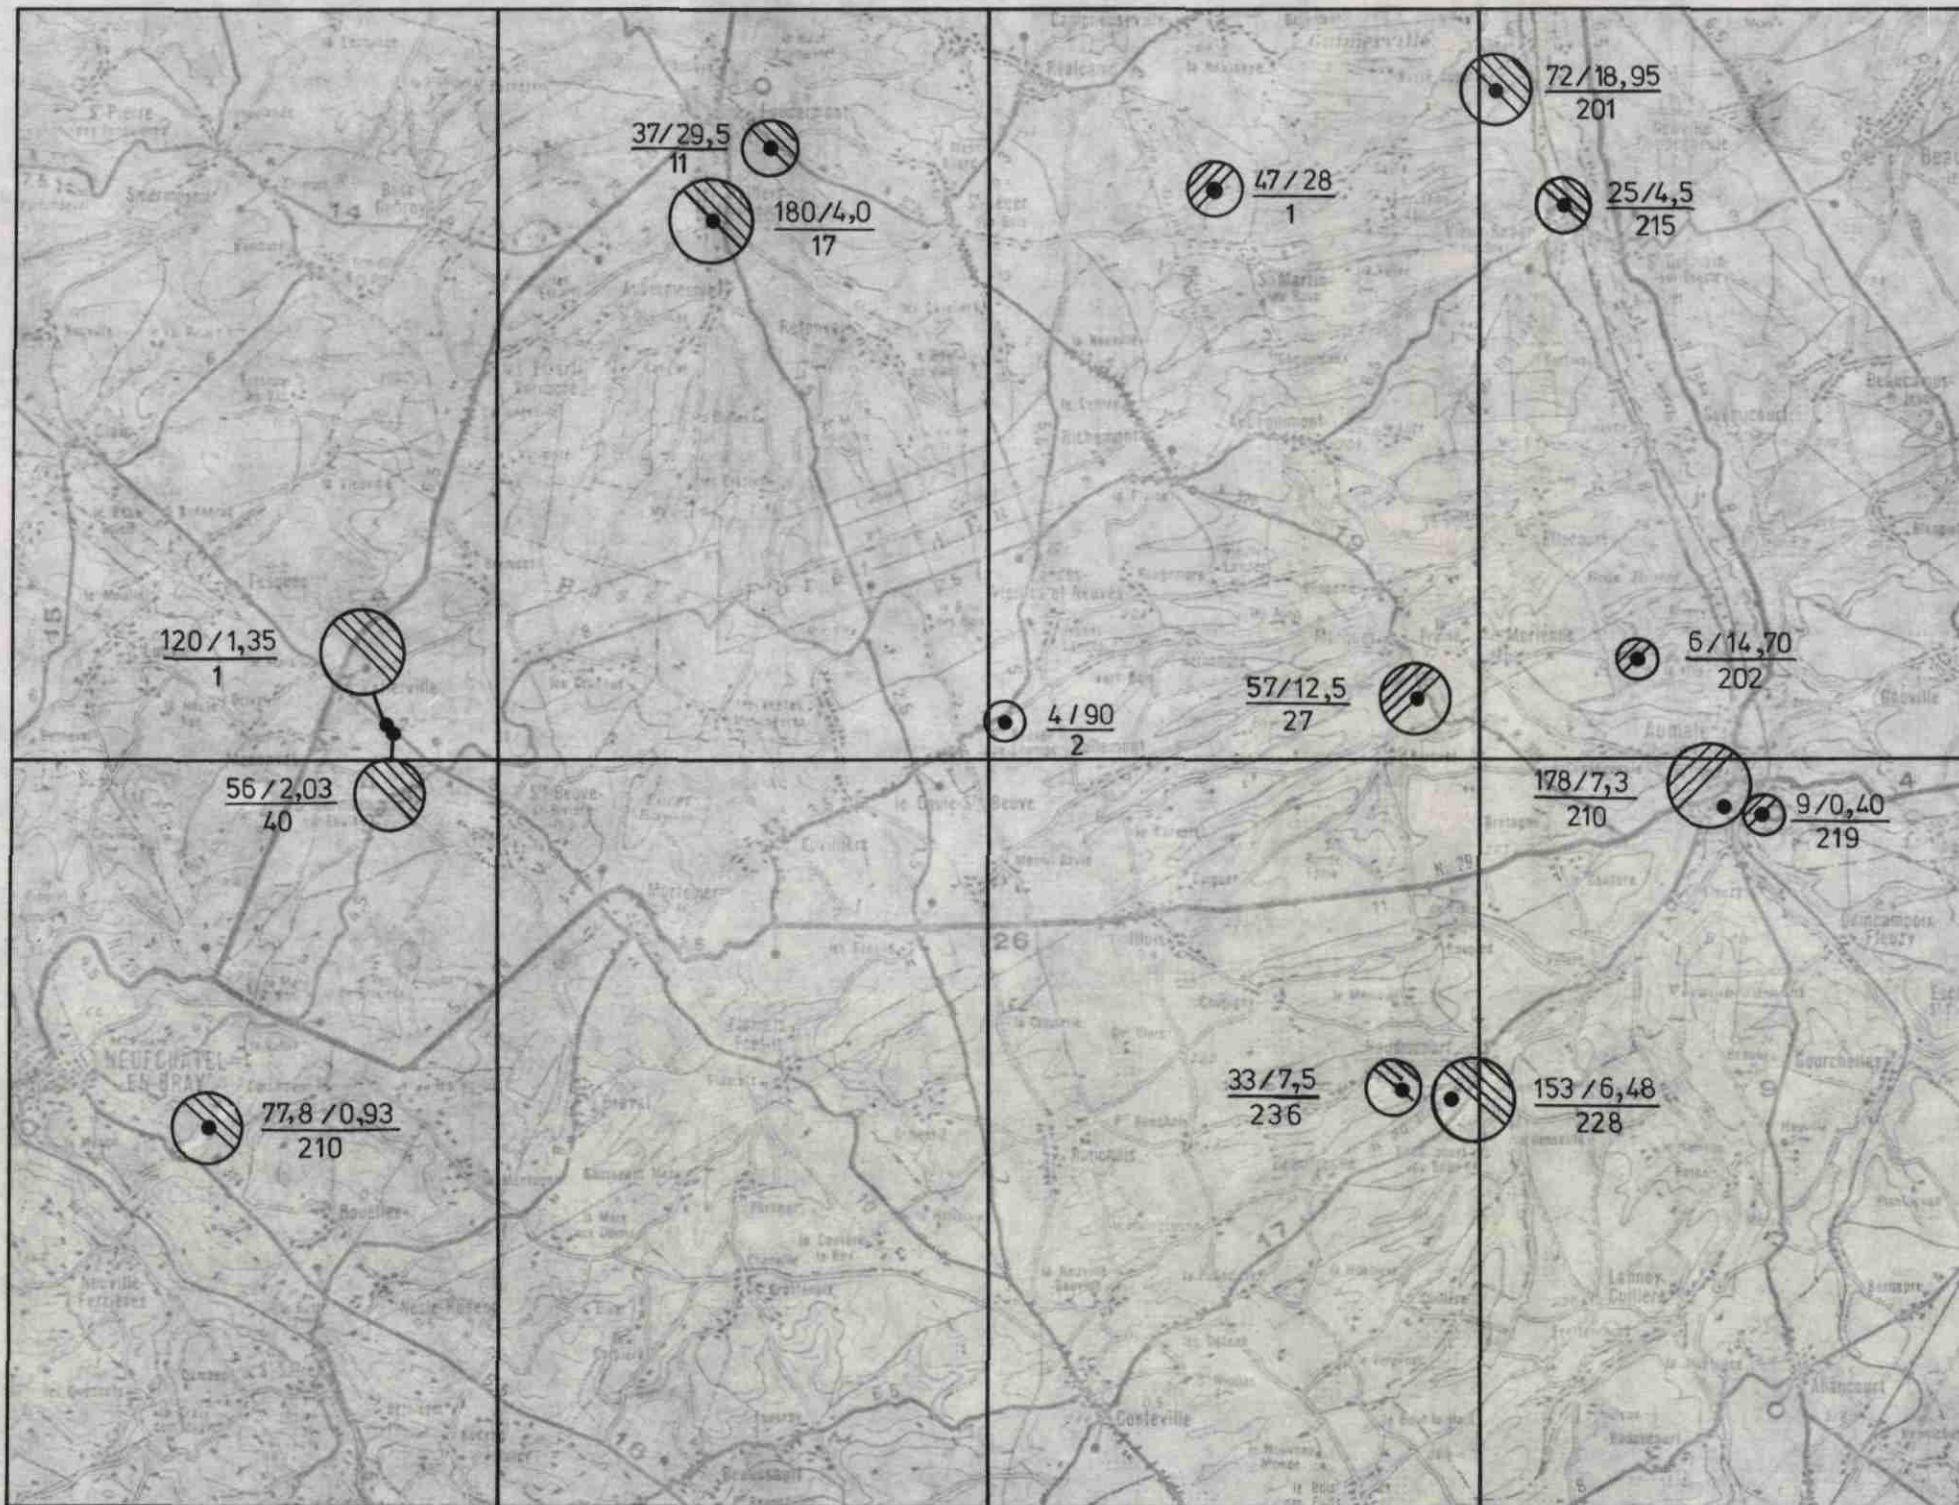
$\frac{37/29,5}{11}$

$\frac{180/4,0}{17}$

$\frac{47/28}{1}$

$\frac{72/18,95}{201}$

$\frac{25/4,5}{215}$

$\frac{120/1,35}{1}$

$\frac{56/2,03}{40}$

$\frac{4/90}{2}$

$\frac{57/12,5}{27}$

$\frac{6/14,70}{202}$

$\frac{178/7,3}{210}$

$\frac{9/0,40}{219}$

$\frac{77,8/0,93}{210}$

$\frac{33/7,5}{236}$

$\frac{153/6,48}{228}$

NEUFCHATEL-EN-BRAY

Aumale

Conteville

26

N. 29